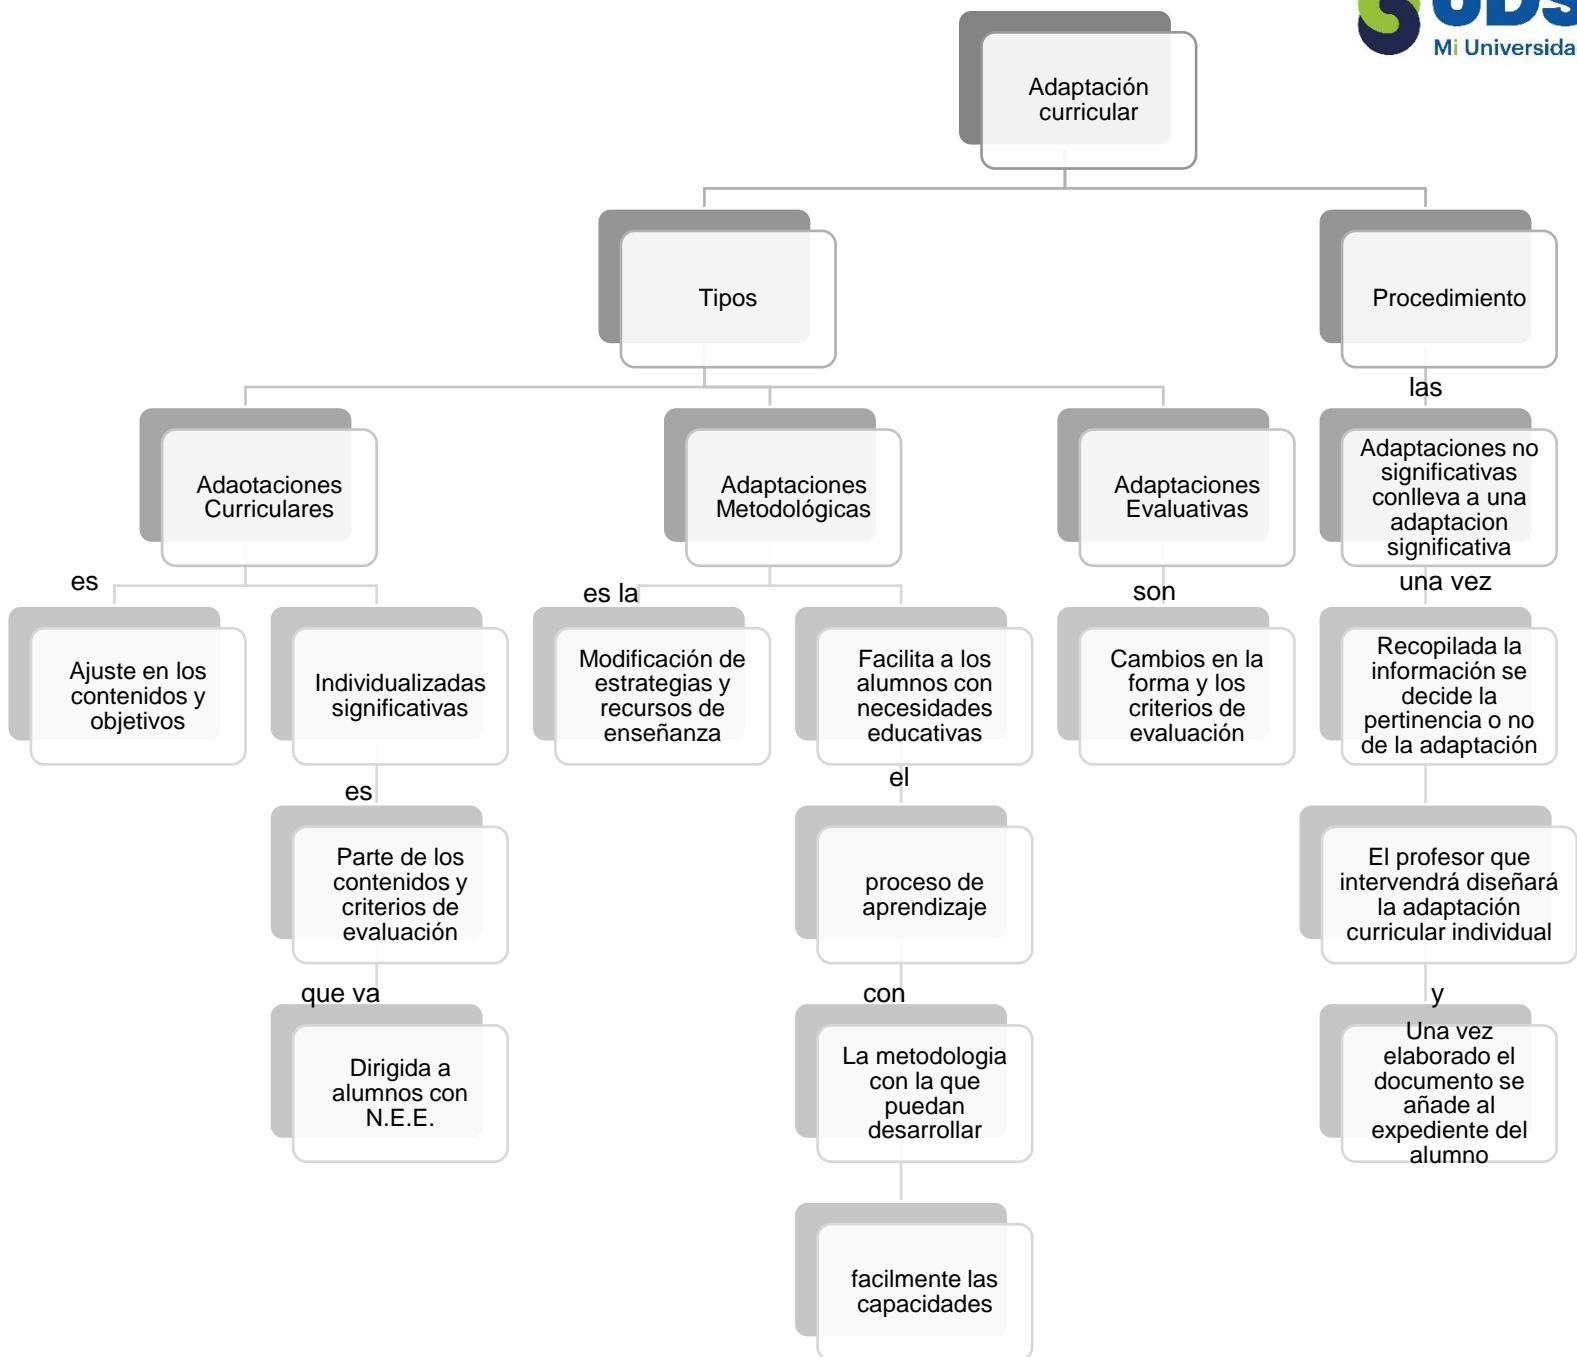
UDS
Mi Universida

Adaptación curricular

Tipos

Procedimiento

las

Adaotaciones Curriculares

Adaptaciones Metodológicas

Adaptaciones Evaluativas

Adaptaciones no significativas conlleva a una adaptacion significativa

es

es la

son

una vez

Ajuste en los contenidos y objetivos

Individualizadas significativas

Modificación de estrategias y recursos de enseñanza

Facilita a los alumnos con necesidades educativas

Cambios en la forma y los criterios de evaluación

Recopilada la información se decide la pertinencia o no de la adaptación

es

el

Parte de los contenidos y criterios de evaluación

proceso de aprendizaje

El profesor que intervendrá diseñará la adaptación curricular individual

que va

con

y

Dirigida a alumnos con N.E.E.

La metodologia con la que puedan desarrollar

Una vez elaborado el documento se añade al expediente del alumno

facilmente las capacidades